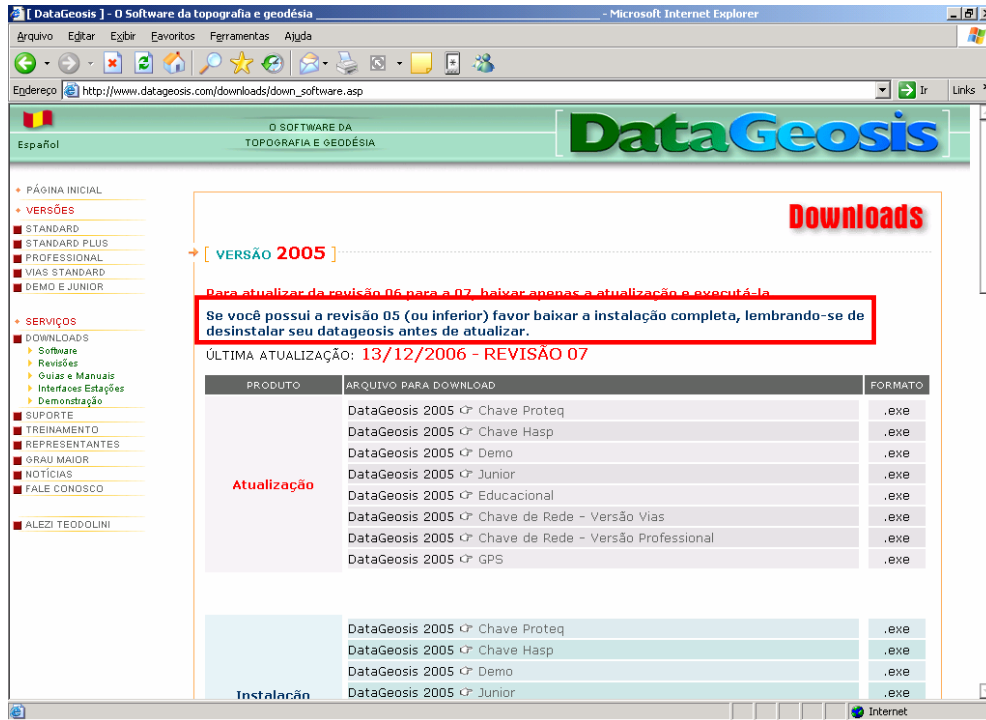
[ DataGeosis ] - O Software da topografia e geodésia _______________ - Microsoft Internet Explorer

Arquivo Editar Exibir Favoritos Ferramentas Ajuda

Endereço http://www.datageosis.com/downloads/down_software.asp Ir Links

Español

O SOFTWARE DA TOPOGRAFIA E GEODÉSIA

DataGeosis

• PÁGINA INICIAL
• VERSÕES
STANDARD
STANDARD PLUS
PROFESSIONAL
VIAS STANDARD
DEMO E JUNIOR

• SERVIÇOS
DOWNLOADS
Software
Revisões
Guias e Manuais
Interfaces Estações
Demonstração
SUPORTE
TREINAMENTO
REPRESENTANTES
GRAU MAIOR
NOTÍCIAS
FALE CONOSCO

ALEZI TEODOLINI

Downloads

[ VERSÃO 2005 ]

Para atualizar da revisão 06 para a 07, baixar apenas a atualização e executá-la.

Se você possui a revisão 05 (ou inferior) favor baixar a instalação completa, lembrando-se de desinstalar seu datageosis antes de atualizar.

ÚLTIMA ATUALIZAÇÃO: 13/12/2006 - REVISÃO 07

| PRODUTO | ARQUIVO PARA DOWNLOAD | FORMATO |
|---|---|---|
| Atualização | DataGeosis 2005 Chave Proteq | .exe |
| | DataGeosis 2005 Chave Hasp | .exe |
| | DataGeosis 2005 Demo | .exe |
| | DataGeosis 2005 Junior | .exe |
| | DataGeosis 2005 Educacional | .exe |
| | DataGeosis 2005 Chave de Rede - Versão Vias | .exe |
| | DataGeosis 2005 Chave de Rede - Versão Professional | .exe |
| | DataGeosis 2005 GPS | .exe |
| Instalação | DataGeosis 2005 Chave Proteq | .exe |
| | DataGeosis 2005 Chave Hasp | .exe |
| | DataGeosis 2005 Demo | .exe |
| | DataGeosis 2005 Junior | .exe |

Internet